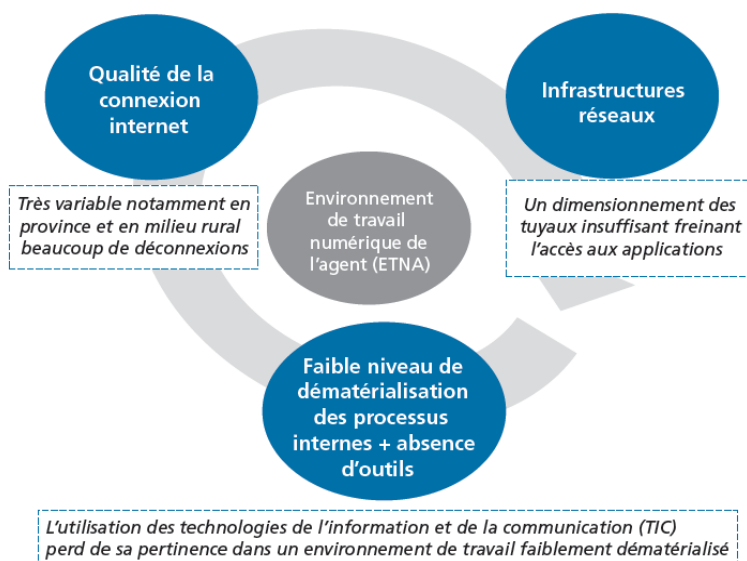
Qualité de la connexion internet

Très variable notamment en province et en milieu rural beaucoup de déconnexions

Infrastructures réseaux

Un dimensionnement des tuyaux insuffisant freinant l'accès aux applications

Environnement de travail numérique de l'agent (ETNA)

Faible niveau de dématérialisation des processus internes + absence d'outils

L'utilisation des technologies de l'information et de la communication (TIC) perd de sa pertinence dans un environnement de travail faiblement dématérialisé